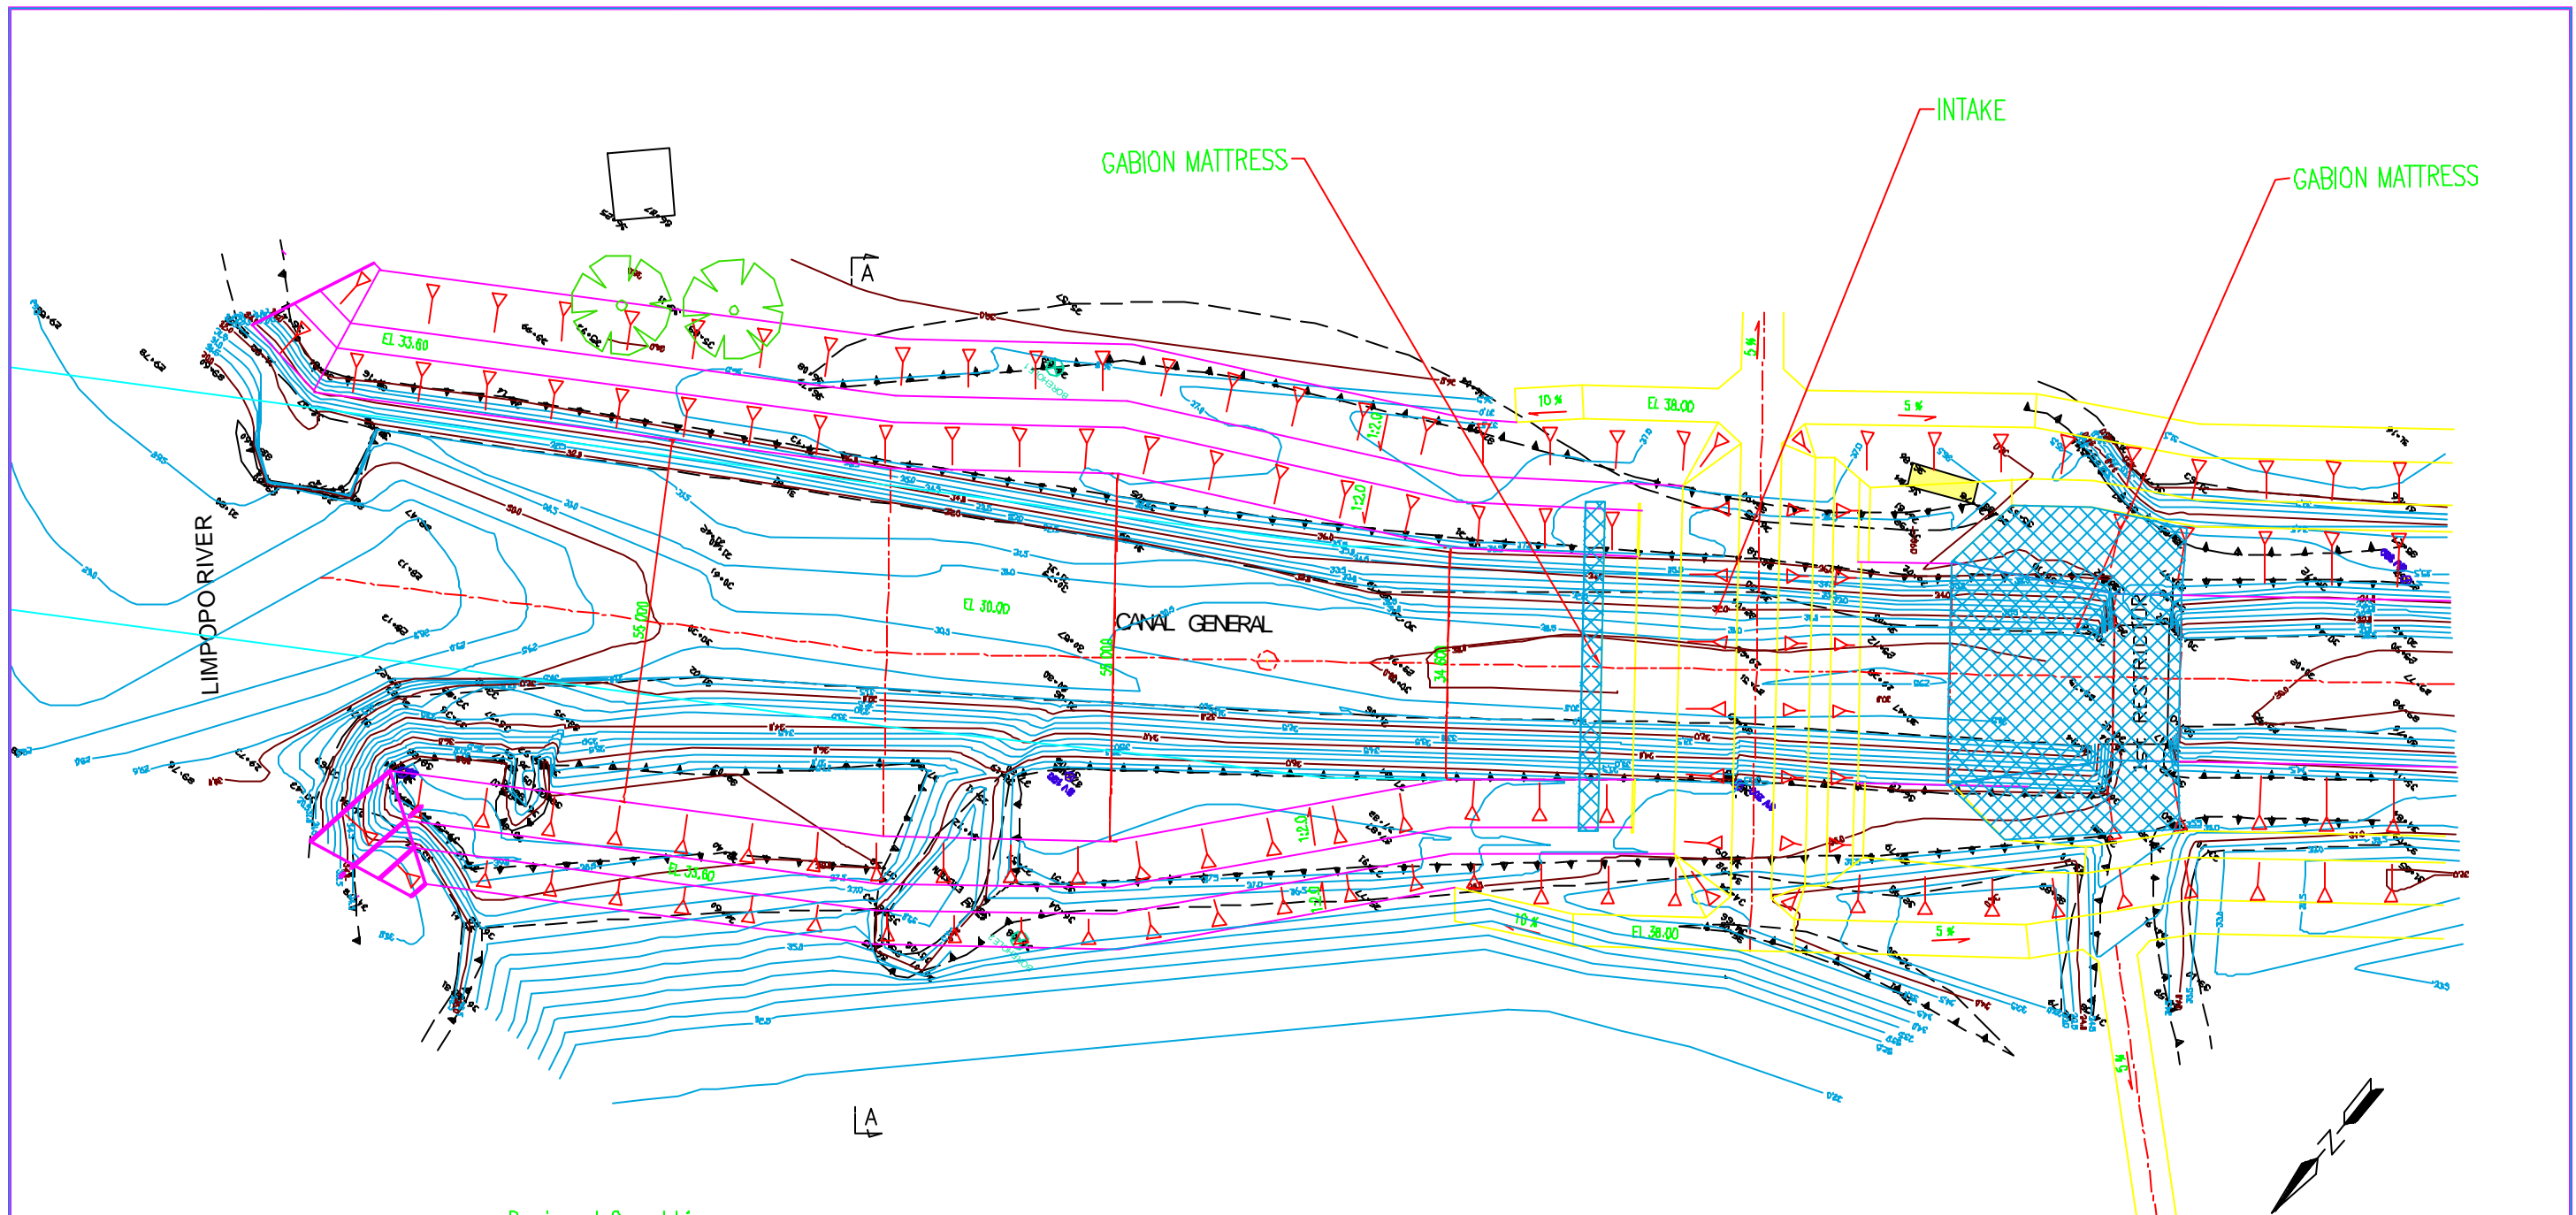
INTAKE

GABION MATTRESS

GABION MATTRESS

A

EL 33.60

10 %

EL 38.00

5 %

1:2.0

1:2.0

LIMPOPO RIVER

EL 30.00

55.000

55.000

CANAL GENERAL

34.600

RESTRICTOR

1:2.0

1:2.0

EL 33.60

10 %

EL 38.00

5 %

5 %

A

N